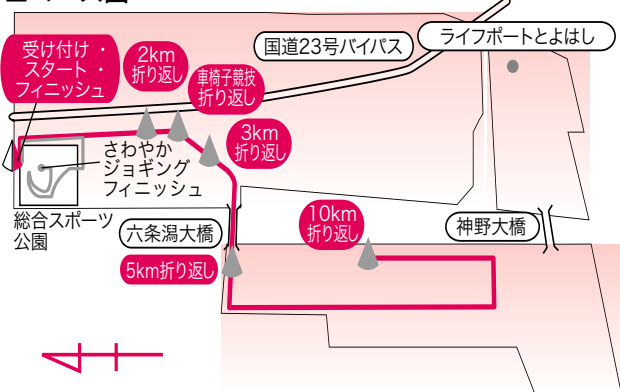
受け付け・スタート・フィニッシュ

2km折り返し

車椅子競技折り返し

国道23号バイパス

ライフポートとよはし

3km折り返し

さわやかジョギングフィニッシュ

総合スポーツ公園

六条潟大橋

10km折り返し

神野大橋

5km折り返し